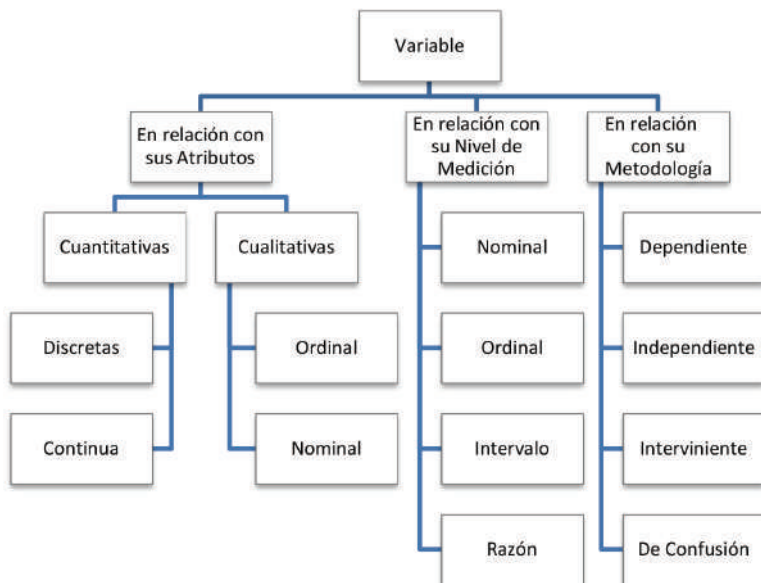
Variable

En relación con sus Atributos

En relación con su Nivel de Medición

En relación con su Metodología

Cuantitativas

Cualitativas

Discretas

Continua

Ordinal

Nominal

Nominal

Ordinal

Intervalo

Razón

Dependiente

Independiente

Interviniente

De Confusión